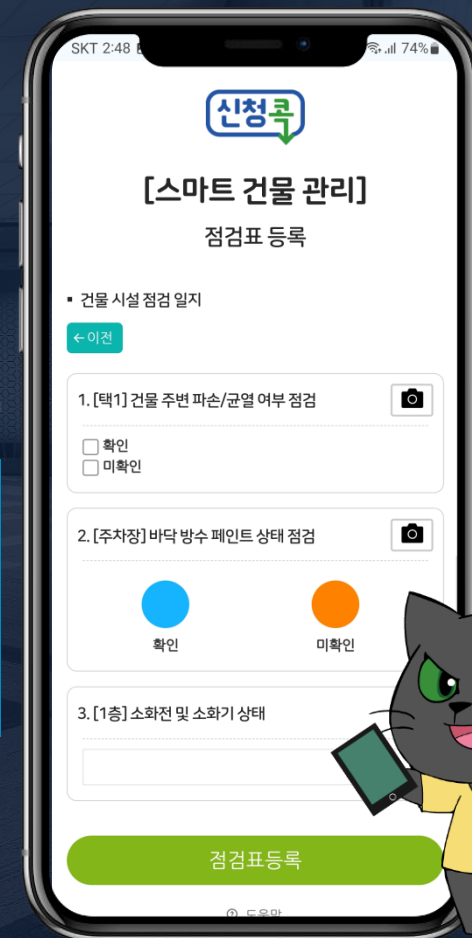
SKT 2:48 74%

신청콕

[스마트 건물 관리]

점검표 등록

▪ 건물 시설 점검 일지

← 이전

1. [택1] 건물 주변 파손/균열 여부 점검

확인
미확인

2. [주차장] 바닥 방수 페인트 상태 점검

확인
미확인

3. [1층] 소화전 및 소화기 상태

점검표등록

도움말